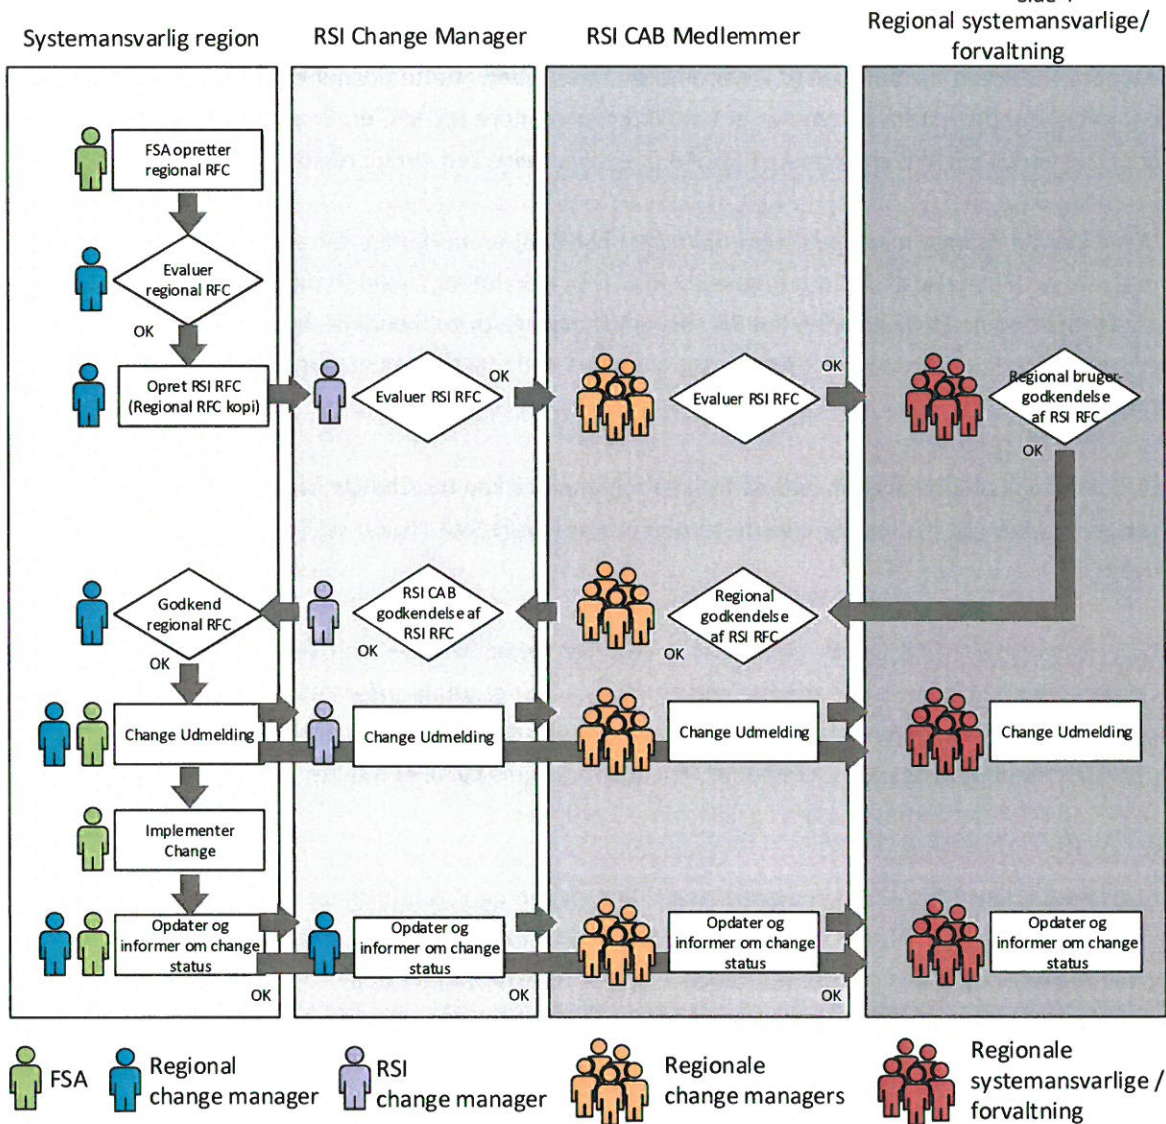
Side 4

Systemansvarlig region

RSI Change Manager

RSI CAB Medlemmer

Regional systemansvarlige/ forvaltning

FSA opretter regional RFC

Evaluer regional RFC

OK

Opret RSI RFC (Regional RFC kopi)

Evaluer RSI RFC

OK

Evaluer RSI RFC

OK

Regional bruger-godkendelse af RSI RFC

OK

Godkend regional RFC

OK

RSI CAB godkendelse af RSI RFC

OK

Regional godkendelse af RSI RFC

OK

Change Udmelding

Change Udmelding

Change Udmelding

Change Udmelding

Implementer Change

Opdater og informer om change status

Opdater og informer om change status

Opdater og informer om change status

Opdater og informer om change status

OK

OK

OK

FSA

Regional change manager

RSI change manager

Regionale change managers

Regionale systemansvarlige / forvaltning